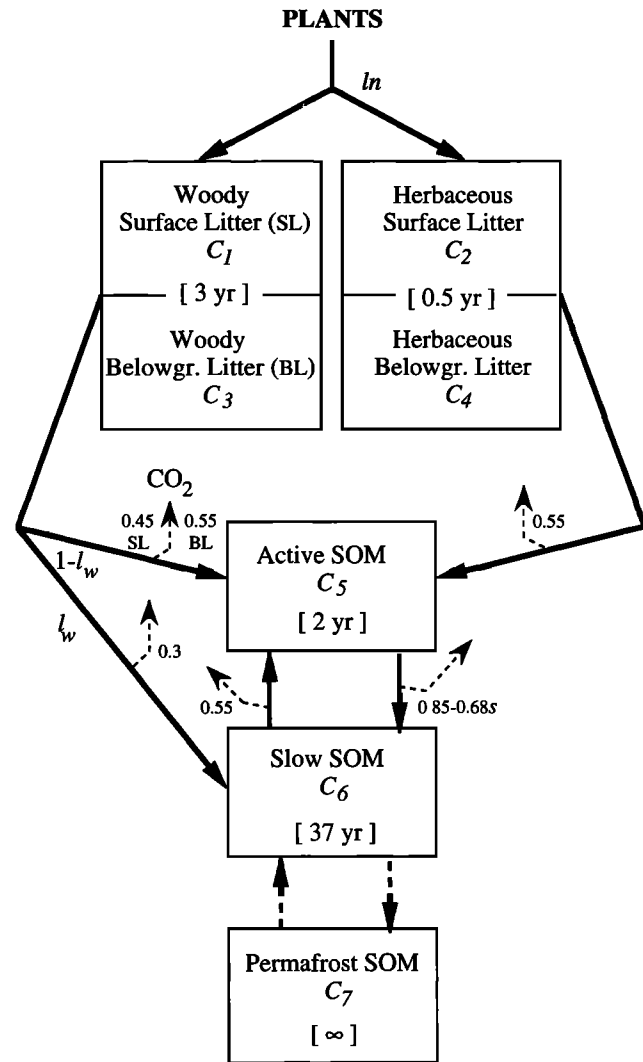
PLANTS

$ln$

Woody Surface Litter (SL) $C_1$

[ 3 yr ]

Woody Belowgr. Litter (BL) $C_3$

Herbaceous Surface Litter $C_2$

[ 0.5 yr ]

Herbaceous Belowgr. Litter $C_4$

$CO_2$

0.45 SL

0.55 BL

0.55

$1-l_w$

$l_w$

0.3

Active SOM $C_5$

[ 2 yr ]

0.55

0 85-0.68$s$

Slow SOM $C_6$

[ 37 yr ]

Permafrost SOM $C_7$

[ $\infty$ ]